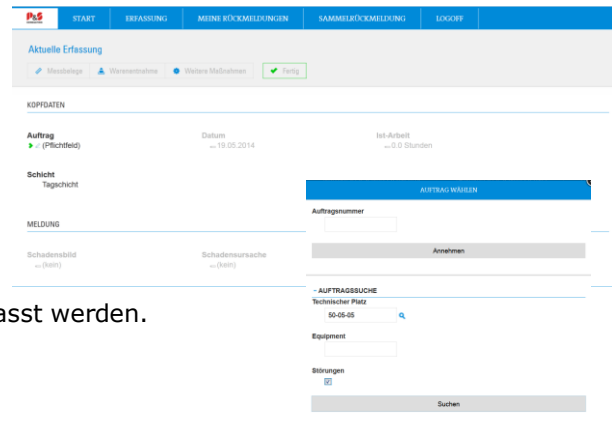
P&S

START ERFASSUNG MEINE RÜCKMELDUNGEN SAMMELRÜCKMELDUNG LOGOFF

Aktuelle Erfassung

Messbelege | Warenentnahme | Weitere Maßnahmen | Fertig

KOPFDATEN

Auftrag
✓ (Pflichtfeld)

Datum
... 19.05.2014

Ist-Arbeit
... 0.0 Stunden

Schicht
Tagschicht

MELDUNG

Schadensbild
... (kein)

Schadensursache
... (kein)

asst werden.

AUFTRAG WÄHLEN

Auftragsnummer

Annehmen

– AUFTRAGSSUCHE

Technischer Platz
50-05-05

Equipment

Störungen

Suchen